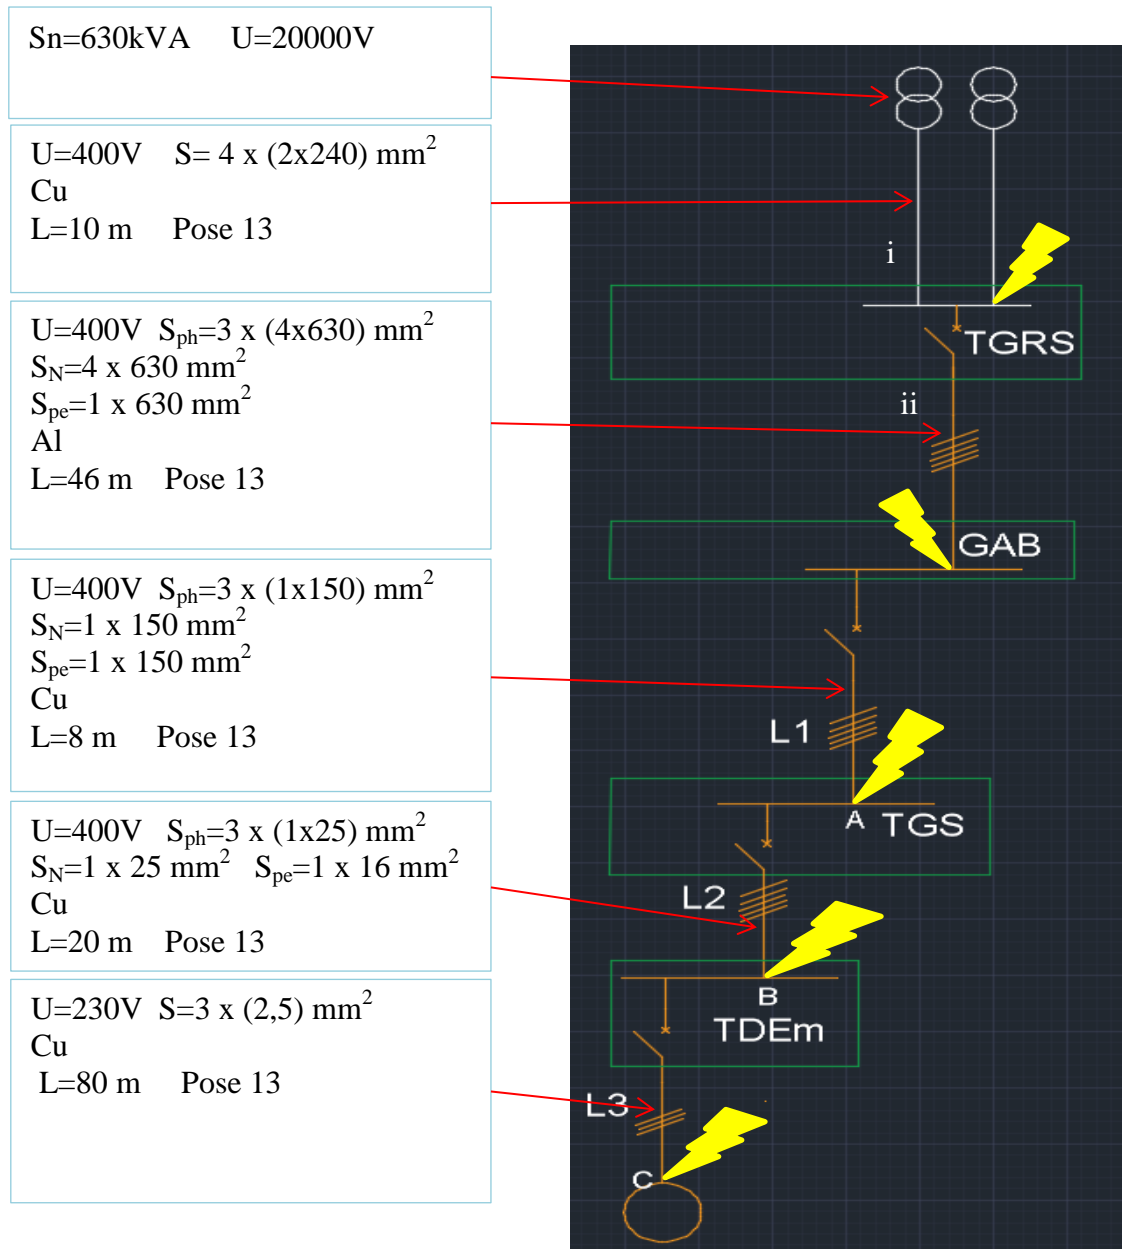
Sn=630kVA U=20000V

U=400V S= 4 x (2x240) mm$^2$
Cu
L=10 m Pose 13

U=400V S$_{ph}$=3 x (4x630) mm$^2$
S$_N$=4 x 630 mm$^2$
S$_{pe}$=1 x 630 mm$^2$
Al
L=46 m Pose 13

U=400V S$_{ph}$=3 x (1x150) mm$^2$
S$_N$=1 x 150 mm$^2$
S$_{pe}$=1 x 150 mm$^2$
Cu
L=8 m Pose 13

U=400V S$_{ph}$=3 x (1x25) mm$^2$
S$_N$=1 x 25 mm$^2$ S$_{pe}$=1 x 16 mm$^2$
Cu
L=20 m Pose 13

U=230V S=3 x (2,5) mm$^2$
Cu
L=80 m Pose 13

i
TGRS
ii
GAB
L1
A TGS
L2
B
TDEm
L3
C